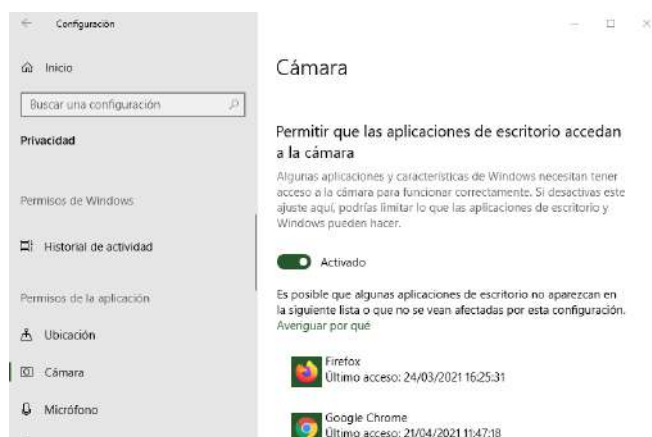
Configuración

Inicio

Buscar una configuración

Privacidad

Permisos de Windows

Historial de actividad

Permisos de la aplicación

Ubicación

Cámara

Micrófono

Cámara

Permitir que las aplicaciones de escritorio accedan a la cámara

Algunas aplicaciones y características de Windows necesitan tener acceso a la cámara para funcionar correctamente. Si desactivas este ajuste aquí, podrías limitar lo que las aplicaciones de escritorio y Windows pueden hacer.

Activado

Es posible que algunas aplicaciones de escritorio no aparezcan en la siguiente lista o que no se vean afectadas por esta configuración.
Averiguar por qué

Firefox
Último acceso: 24/03/2021 16:25:31

Google Chrome
Último acceso: 21/04/2021 11:47:18